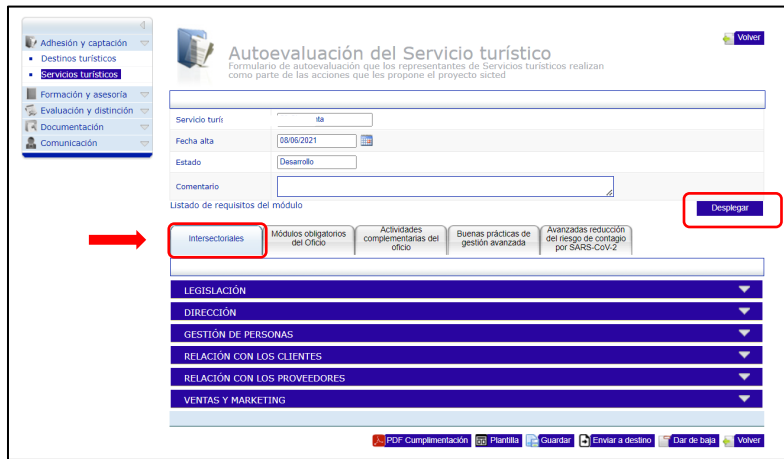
Adhesión y captación
Destinos turísticos
Servicios turísticos
Formación y asesoría
Evaluación y distinción
Documentación
Comunicación

Autoevaluación del Servicio turístico
Formulario de autoevaluación que los representantes de Servicios turísticos realizan como parte de las acciones que les propone el proyecto sicted

Volver

Servicio turís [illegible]ita
Fecha alta 08/06/2021
Estado Desarrollo
Comentario

Listado de requisitos del módulo

Desplegar

Intersectoriales
Módulos obligatorios del Oficio
Actividades complementarias del oficio
Buenas prácticas de gestión avanzada
Avanzadas reducción del riesgo de contagio por SARS-CoV-2

LEGISLACIÓN
DIRECCIÓN
GESTIÓN DE PERSONAS
RELACIÓN CON LOS CLIENTES
RELACIÓN CON LOS PROVEEDORES
VENTAS Y MARKETING

PDF Cumplimentación Plantilla Guardar Enviar a destino Dar de baja Volver